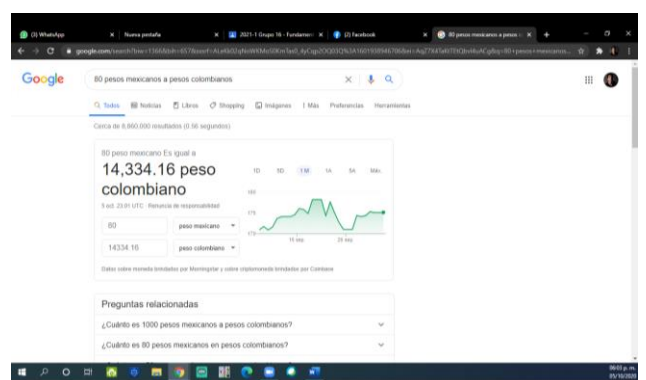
(3) WhatsApp | Nueva pestaña | 2021-1 Grupo 16 - Fundamen | (2) Facebook | 80 pesos mexicanos a pesos c

google.com/search?biw=1366&bih=657&sxsrf=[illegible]

Google

80 pesos mexicanos a pesos colombianos

Todos Noticias Libros Shopping Imágenes Más Preferencias Herramientas

Cerca de 6.860.000 resultados (0.56 segundos)

80 peso mexicano Es igual a

14,334.16 peso colombiano

5 oct. 23:01 UTC · Renuncia de responsabilidad

1D 5D 1M 1A 5A Máx.

180

175

170

15 sep.

29 sep.

80 peso mexicano

14334.16 peso colombiano

Datos sobre moneda brindados por Morningstar y sobre criptomoneda brindados por Coinbase

Preguntas relacionadas

¿Cuánto es 1000 pesos mexicanos a pesos colombianos?

¿Cuánto es 80 pesos mexicanos en pesos colombianos?

06:03 p. m.
05/10/2020